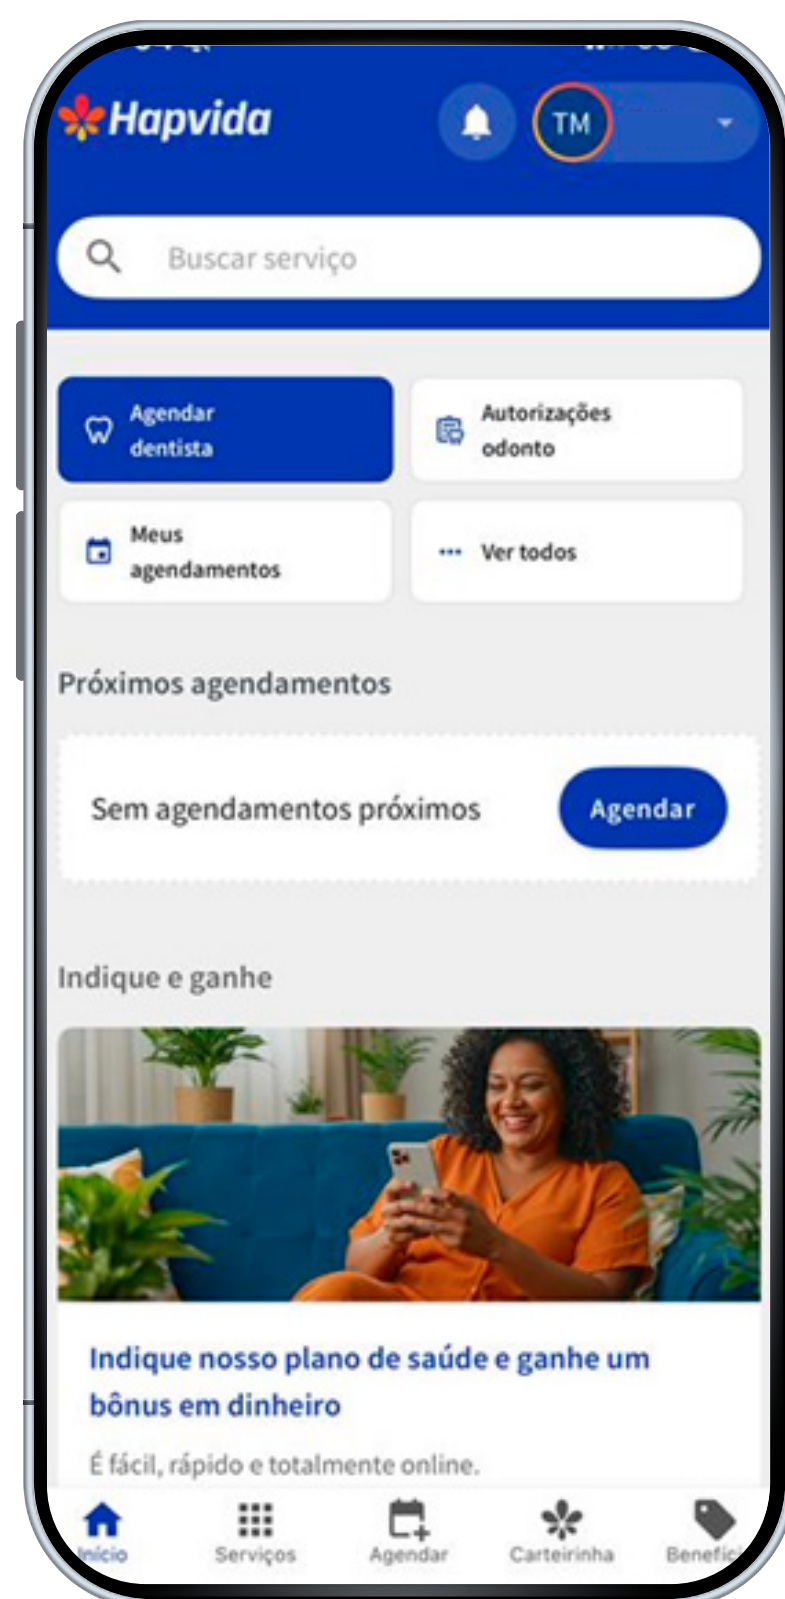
Hapvida

TM

Buscar serviço

Agendar dentista

Autorizações odonto

Meus agendamentos

Ver todos

Próximos agendamentos

Sem agendamentos próximos

Agendar

Indique e ganhe

Indique nosso plano de saúde e ganhe um bônus em dinheiro

É fácil, rápido e totalmente online.

Início

Serviços

Agendar

Carteirinha

Benefíci